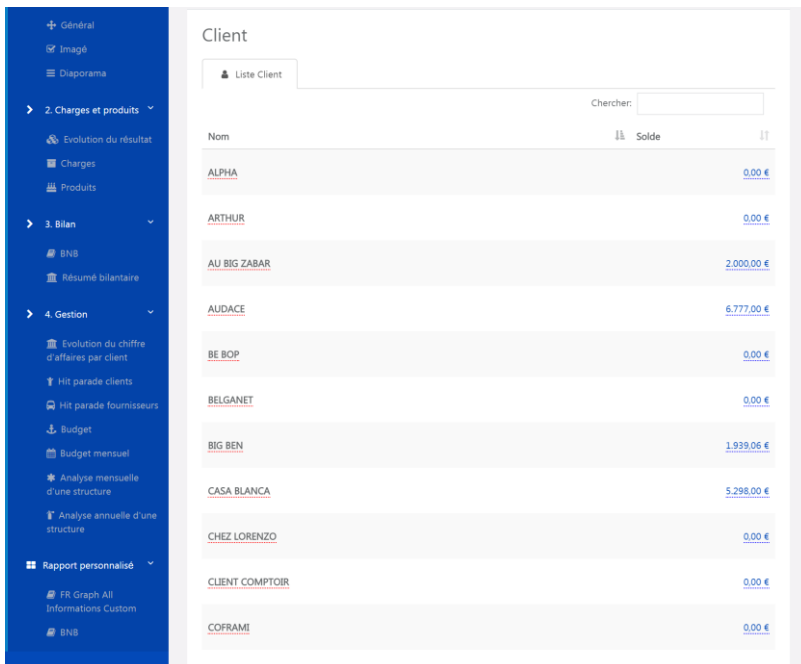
Général
Imagé
Diaporama
2. Charges et produits
Evolution du résultat
Charges
Produits
3. Bilan
BNB
Résumé bilantaire
4. Gestion
Evolution du chiffre d'affaires par client
Hit parade clients
Hit parade fournisseurs
Budget
Budget mensuel
Analyse mensuelle d'une structure
Analyse annuelle d'une structure
Rapport personnalisé
FR Graph All Informations Custom
BNB

Client

Liste Client

Chercher:

| Nom | Solde |
|---|---|
| ALPHA | 0,00 € |
| ARTHUR | 0,00 € |
| AU BIG ZABAR | 2.000,00 € |
| AUDACE | 6.777,00 € |
| BE BOP | 0,00 € |
| BELGANET | 0,00 € |
| BIG BEN | 1.939,06 € |
| CASA BLANCA | 5.298,00 € |
| CHEZ LORENZO | 0,00 € |
| CLIENT COMPTOIR | 0,00 € |
| COFRAMI | 0,00 € |